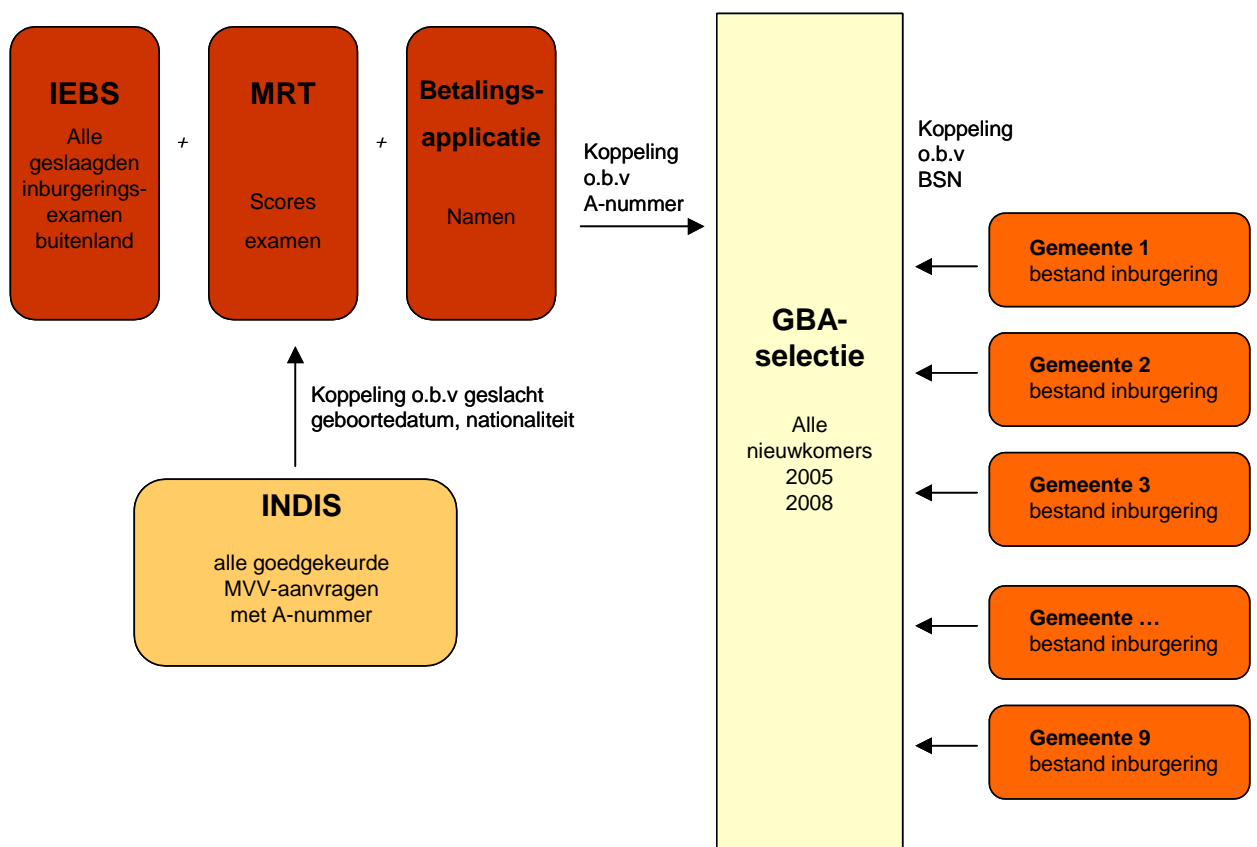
IEBS
Alle geslaagden inburgeringsexamen buitenland

+

MRT
Scores examen

+

Betalingsapplicatie
Namen

Koppeling o.b.v A-nummer

Koppeling o.b.v geslacht geboortedatum, nationaliteit

INDIS
alle goedgekeurde MVV-aanvragen met A-nummer

GBA-selectie
Alle nieuwkomers 2005 2008

Koppeling o.b.v BSN

Gemeente 1
bestand inburgering

Gemeente 2
bestand inburgering

Gemeente 3
bestand inburgering

Gemeente …
bestand inburgering

Gemeente 9
bestand inburgering